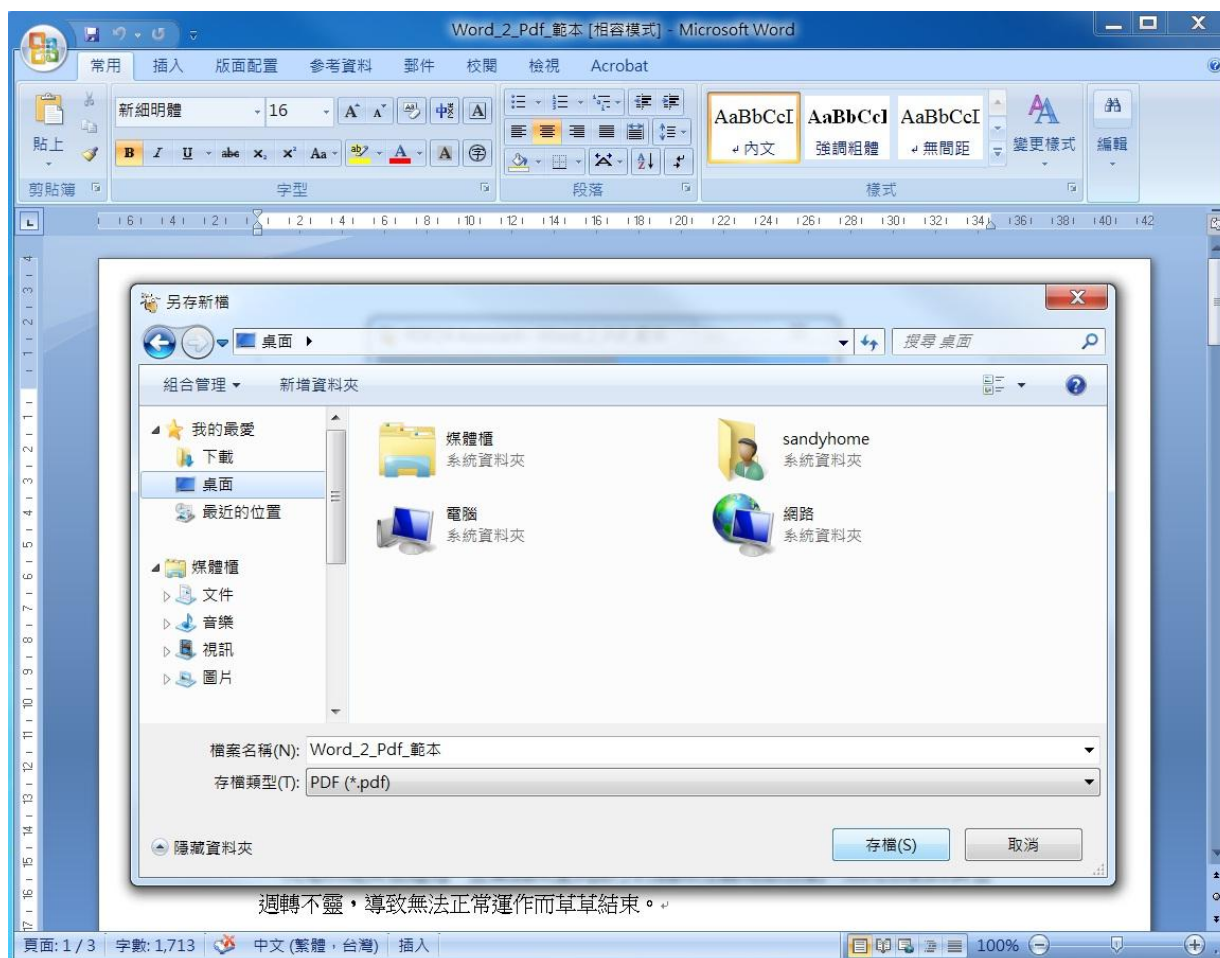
Word_2_Pdf_範本 [相容模式] - Microsoft Word

常用 插入 版面配置 參考資料 郵件 校閱 檢視 Acrobat

新細明體 16

貼上

剪貼簿 字型 段落 樣式

AaBbCcI AaBbCcI AaBbCcI
↵內文 強調組體 ↵無間距

變更樣式 編輯

另存新檔

桌面 ▸ 搜尋 桌面

組合管理 ▾ 新增資料夾

我的最愛
下載
桌面
最近的位置

媒體櫃
文件
音樂
視訊
圖片

媒體櫃
系統資料夾

sandyhome
系統資料夾

電腦
系統資料夾

網路
系統資料夾

檔案名稱(N): Word_2_Pdf_範本

存檔類型(T): PDF (*.pdf)

隱藏資料夾

存檔(S) 取消

週轉不靈，導致無法正常運作而草草結束。

頁面: 1 / 3 字數: 1,713 中文 (繁體，台灣) 插入 100%